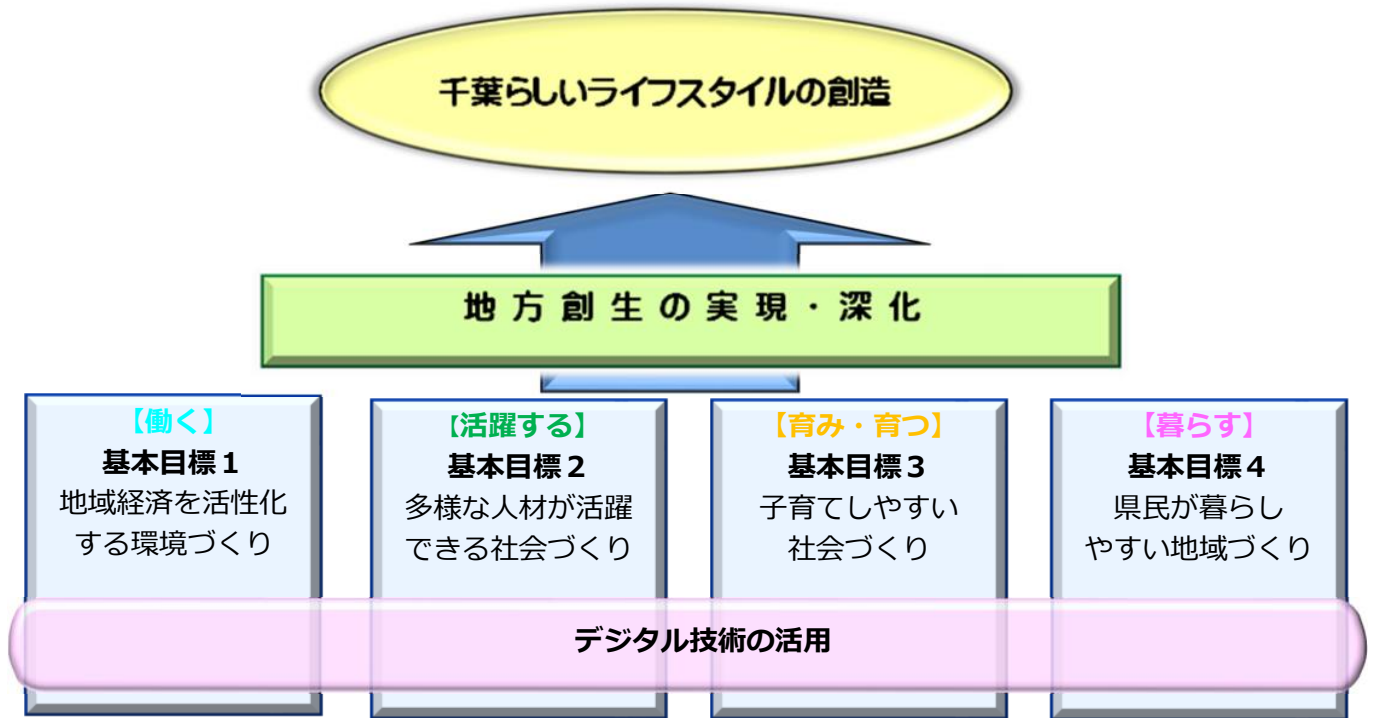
千葉らしいライフスタイルの創造

地方創生の実現・深化

【働く】
基本目標１
地域経済を活性化する環境づくり

【活躍する】
基本目標２
多様な人材が活躍できる社会づくり

【育み・育つ】
基本目標３
子育てしやすい社会づくり

【暮らす】
基本目標４
県民が暮らしやすい地域づくり

デジタル技術の活用